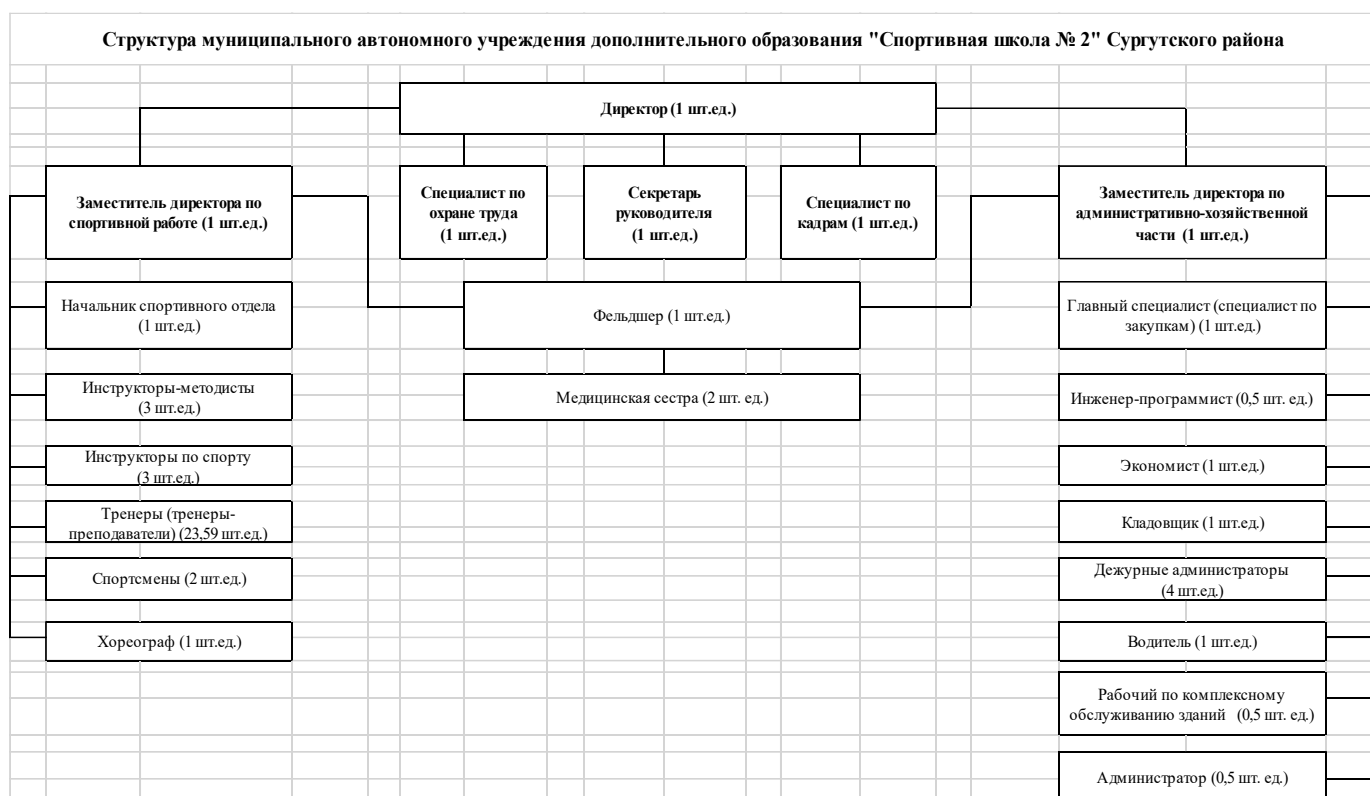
Структура муниципального автономного учреждения дополнительного образования "Спортивная школа № 2" Сургутского района

Директор (1 шт.ед.)

Заместитель директора по спортивной работе (1 шт.ед.)

Специалист по охране труда (1 шт.ед.)

Секретарь руководителя (1 шт.ед.)

Специалист по кадрам (1 шт.ед.)

Заместитель директора по административно-хозяйственной части (1 шт.ед.)

Начальник спортивного отдела (1 шт.ед.)

Инструкторы-методисты (3 шт.ед.)

Инструкторы по спорту (3 шт.ед.)

Тренеры (тренеры-преподаватели) (23,59 шт.ед.)

Спортсмены (2 шт.ед.)

Хореограф (1 шт.ед.)

Фельдшер (1 шт.ед.)

Медицинская сестра (2 шт. ед.)

Главный специалист (специалист по закупкам) (1 шт.ед.)

Инженер-программист (0,5 шт. ед.)

Экономист (1 шт.ед.)

Кладовщик (1 шт.ед.)

Дежурные администраторы (4 шт.ед.)

Водитель (1 шт.ед.)

Рабочий по комплексному обслуживанию зданий (0,5 шт. ед.)

Администратор (0,5 шт. ед.)